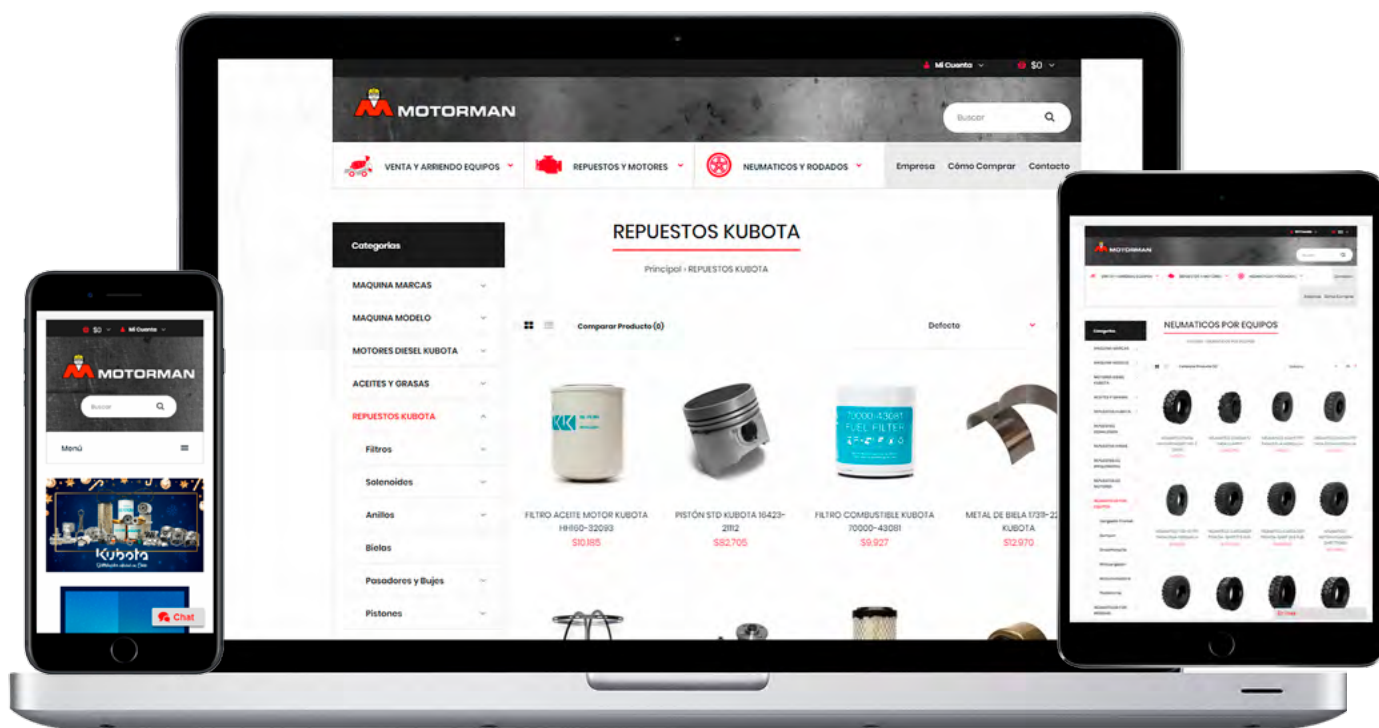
Mi Cuenta $0

MOTORMAN

Buscar

VENTA Y ARRIENDO EQUIPOS REPUESTOS Y MOTORES NEUMATICOS Y RODADOS Empresa Cómo Comprar Contacto

Categorías

MAQUINA MARCAS
MAQUINA MODELO
MOTORES DIESEL KUBOTA
ACEITES Y GRASAS
REPUESTOS KUBOTA
Filtros
Solenoides
Anillos
Bielas
Pasadores y Bujes
Pistones

REPUESTOS KUBOTA

Principal › REPUESTOS KUBOTA

Comparar Producto (0)

Defecto

FILTRO ACEITE MOTOR KUBOTA HH160-32093
$10.185

PISTÓN STD KUBOTA 16423-2112
$82.705

FILTRO COMBUSTIBLE KUBOTA 70000-43081
$9.927

METAL DE BIELA 17311-2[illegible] KUBOTA
$12.970

$0 Mi Cuenta

MOTORMAN

Buscar

Menú

Kubota

Chat

MOTORMAN

NEUMATICOS POR EQUIPOS

Categorías